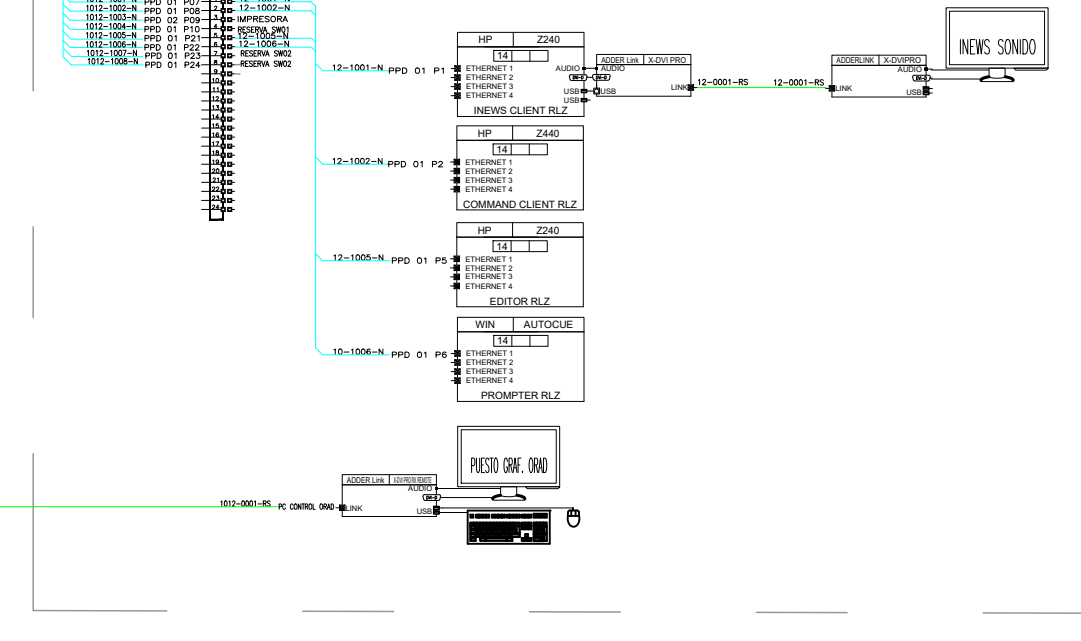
1012-1001-N PPD 01 P07 1 12-1001-N
1012-1002-N PPD 01 P08 2 12-1002-N
1012-1003-N PPD 02 P09 3 IMPRESORA
1012-1004-N PPD 01 P10 4 RESERVA SW01
1012-1005-N PPD 01 P21 5 12-1005-N
1012-1006-N PPD 01 P22 6 12-1006-N
1012-1007-N PPD 01 P23 7 RESERVA SW02
1012-1008-N PPD 01 P24 8 RESERVA SW02
9
10
11
12
13
14
15
16
17
18
19
20
21
22
23
24

12-1001-N PPD 01 P1
HP Z240
14
ETHERNET 1
ETHERNET 2
ETHERNET 3
ETHERNET 4
AUDIO
USB
USB
INEWS CLIENT RLZ

ADDER Link X-DVI PRO
AUDIO
USB
LINK
12-0001-RS
12-0001-RS

ADDERLINK X-DVIPRO
LINK
AUDIO
USB

INEWS SONIDO

12-1002-N PPD 01 P2
HP Z440
14
ETHERNET 1
ETHERNET 2
ETHERNET 3
ETHERNET 4
COMMAND CLIENT RLZ

12-1005-N PPD 01 P5
HP Z240
14
ETHERNET 1
ETHERNET 2
ETHERNET 3
ETHERNET 4
EDITOR RLZ

10-1006-N PPD 01 P6
WIN AUTOCUE
14
ETHERNET 1
ETHERNET 2
ETHERNET 3
ETHERNET 4
PROMPTER RLZ

PUESTO GRAF. ORAD

ADDER Link X-DVI PRO RX REMOTE
AUDIO
USB
1012-0001-RS PC CONTROL ORAD LINK